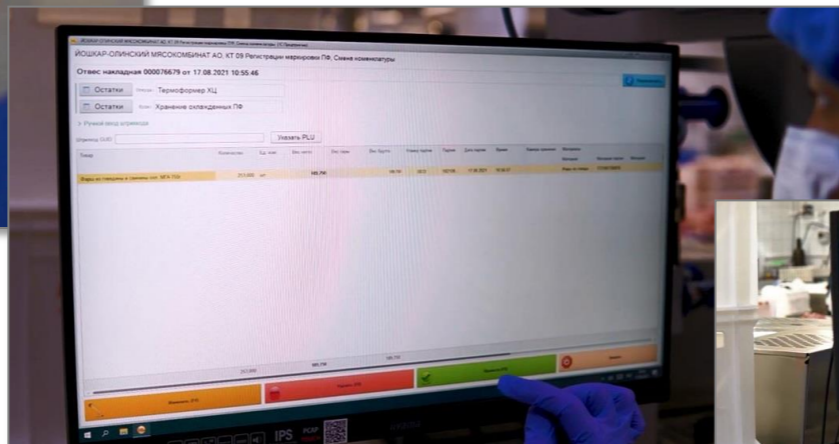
ЙОШКАР-ОЛИНСКИЙ МЯСОКОМБИНАТ АО, КТ 09 Регистрации маркировки ПФ, Смена номенклатуры

Отвес накладная 000076679 от 17.08.2021 10:55:46

Остатки Откуда: Термоформер ХЦ

Остатки Куда: Хранение охлажденных ПФ

Ручной ввод штрихкода

Указать PLU

Товар | Количество | Ед. изм. | Вес нетто | Вес тары | Вес брутто

Фарш из говядины и свинины охл. МГА ПФ | 213,000 | шт

213,000

IPS